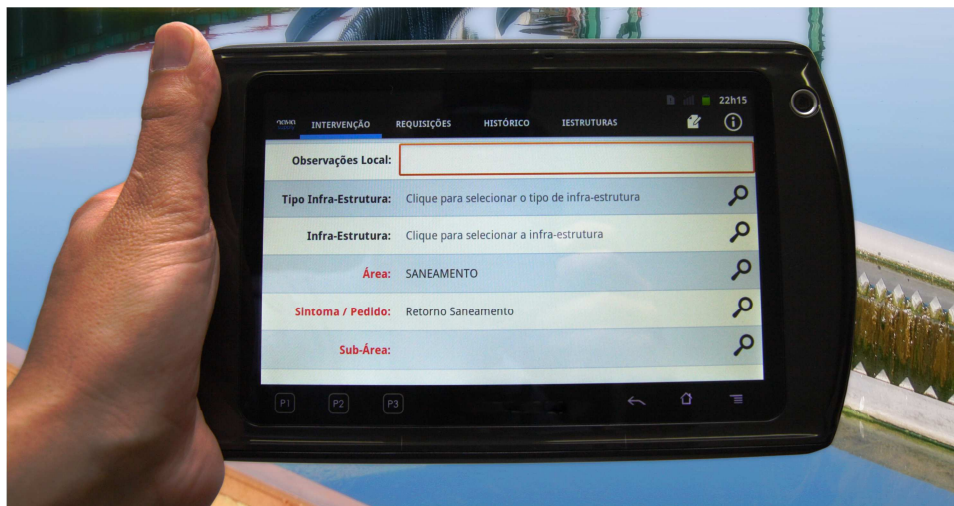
22h15

INTERVENÇÃO REQUISIÇÕES HISTÓRICO IESTRUTURAS

Observações Local:

Tipo Infra-Estrutura: Clique para selecionar o tipo de infra-estrutura

Infra-Estrutura: Clique para selecionar a infra-estrutura

Área: SANEAMENTO

Sintoma / Pedido: Retorno Saneamento

Sub-Área:

P1 P2 P3